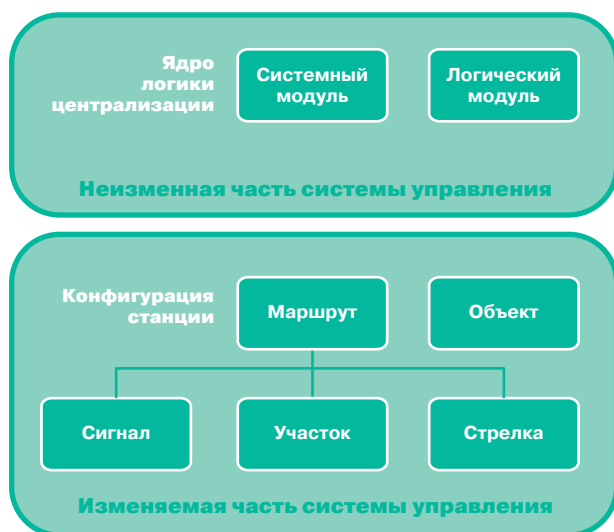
Ядро логики централизации

Системный модуль

Логический модуль

Неизменная часть системы управления

Конфигурация станции

Маршрут

Объект

Сигнал

Участок

Стрелка

Изменяемая часть системы управления